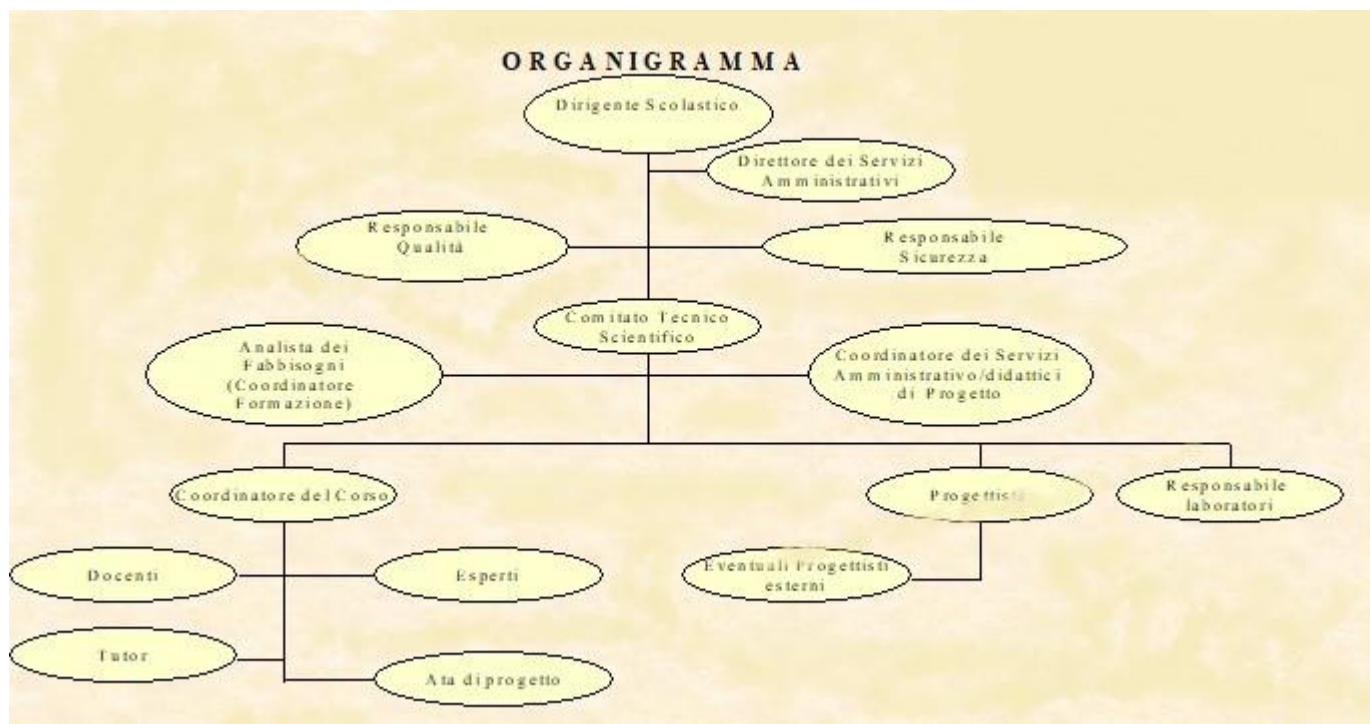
ORGANIGRAMMA

Dirigente Scolastico

Direttore dei Servizi Amministrativi

Responsabile Qualità

Responsabile Sicurezza

Comitato Tecnico Scientifico

Analista dei Fabbisogni (Coordinatore Formazione)

Coordinatore dei Servizi Amministrativo/didattici di Progetto

Coordinatore del Corso

Progettisti

Responsabile laboratori

Docenti

Esperti

Eventuali Progettisti esterni

Tutor

Ata di progetto